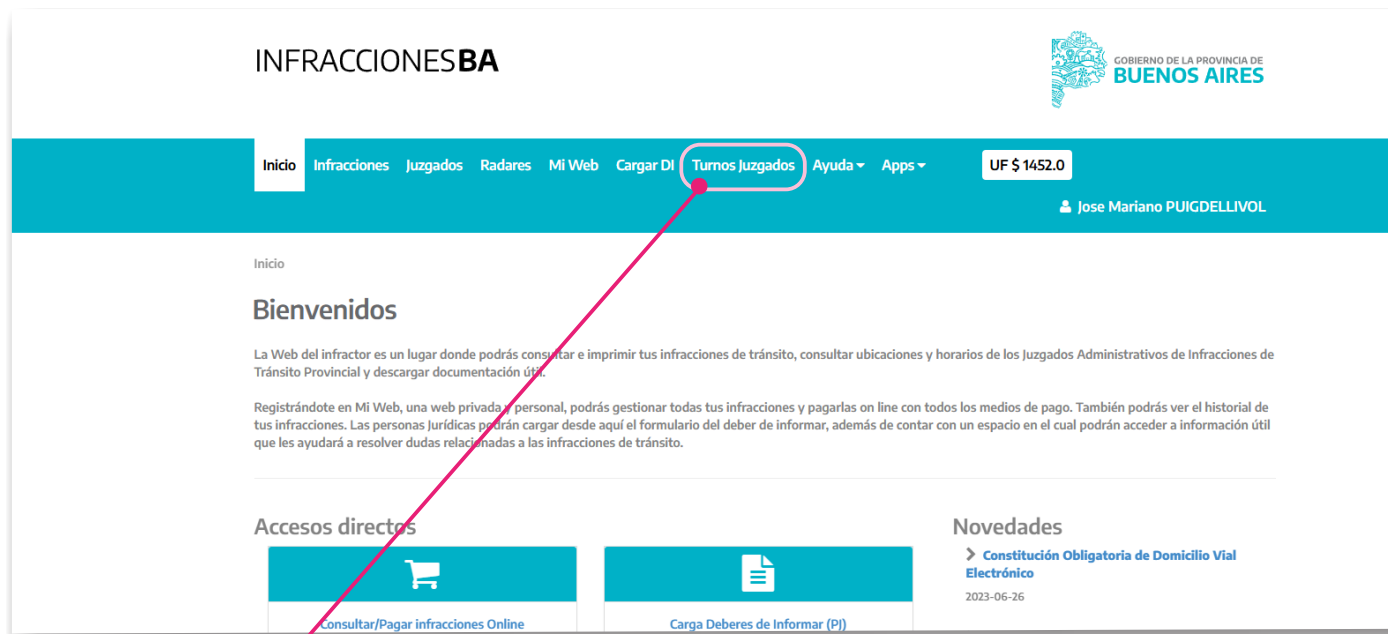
INFRACCIONESBA

GOBIERNO DE LA PROVINCIA DE
BUENOS AIRES

Inicio Infracciones Juzgados Radares Mi Web Cargar DI Turnos Juzgados Ayuda Apps

UF $ 1452.0

Jose Mariano PUIGDELLIVOL

Inicio

Bienvenidos

La Web del infractor es un lugar donde podrás consultar e imprimir tus infracciones de tránsito, consultar ubicaciones y horarios de los Juzgados Administrativos de Infracciones de Tránsito Provincial y descargar documentación útil.

Registrándote en Mi Web, una web privada y personal, podrás gestionar todas tus infracciones y pagarlas on line con todos los medios de pago. También podrás ver el historial de tus infracciones. Las personas Jurídicas podrán cargar desde aquí el formulario del deber de informar, además de contar con un espacio en el cual podrán acceder a información útil que les ayudará a resolver dudas relacionadas a las infracciones de tránsito.

Accesos directos

Consultar/Pagar infracciones Online

Carga Deberes de Informar (PJ)

Novedades

Constitución Obligatoria de Domicilio Vial Electrónico

2023-06-26